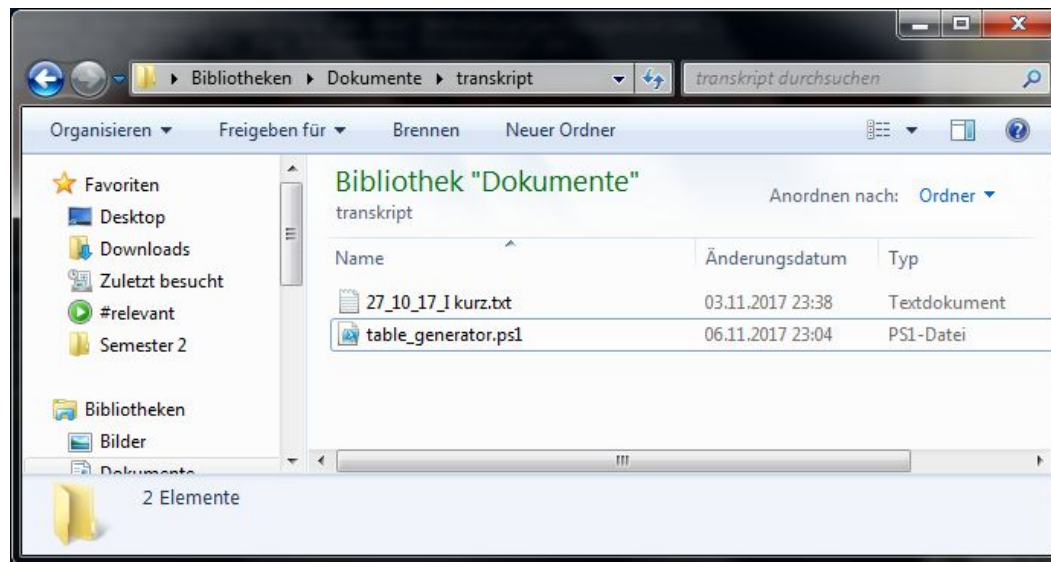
Bibliotheken ▸ Dokumente ▸ transkript

transkript durchsuchen

Organisieren ▾ Freigeben für ▾ Brennen Neuer Ordner

Favoriten
Desktop
Downloads
Zuletzt besucht
#relevant
Semester 2

Bibliotheken
Bilder
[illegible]

Bibliothek "Dokumente"
transkript

Anordnen nach: Ordner ▾

| Name | Änderungsdatum | Typ |
|---|---|---|
| 27_10_17_I kurz.txt | 03.11.2017 23:38 | Textdokument |
| table_generator.ps1 | 06.11.2017 23:04 | PS1-Datei |

2 Elemente